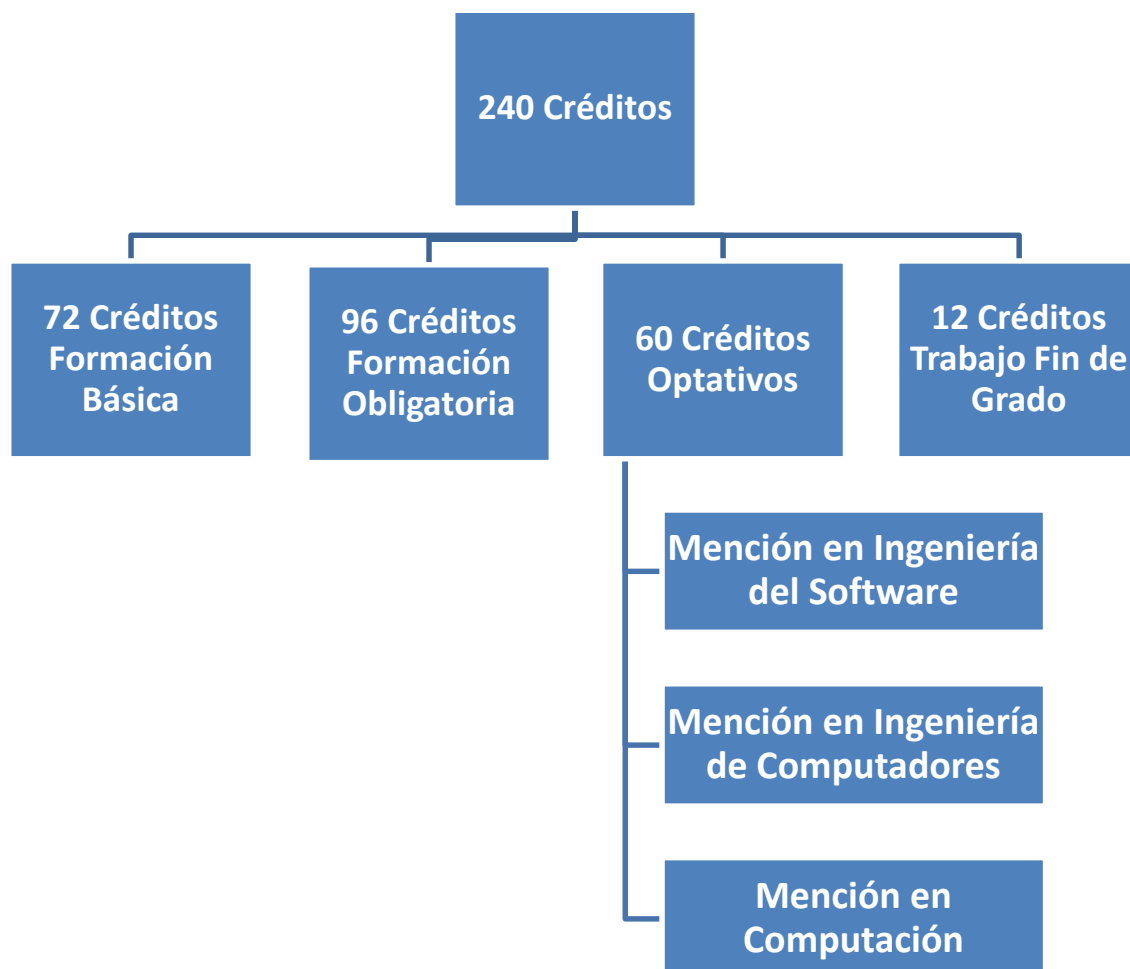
240 Créditos

72 Créditos Formación Básica

96 Créditos Formación Obligatoria

60 Créditos Optativos

12 Créditos Trabajo Fin de Grado

Mención en Ingeniería del Software

Mención en Ingeniería de Computadores

Mención en Computación